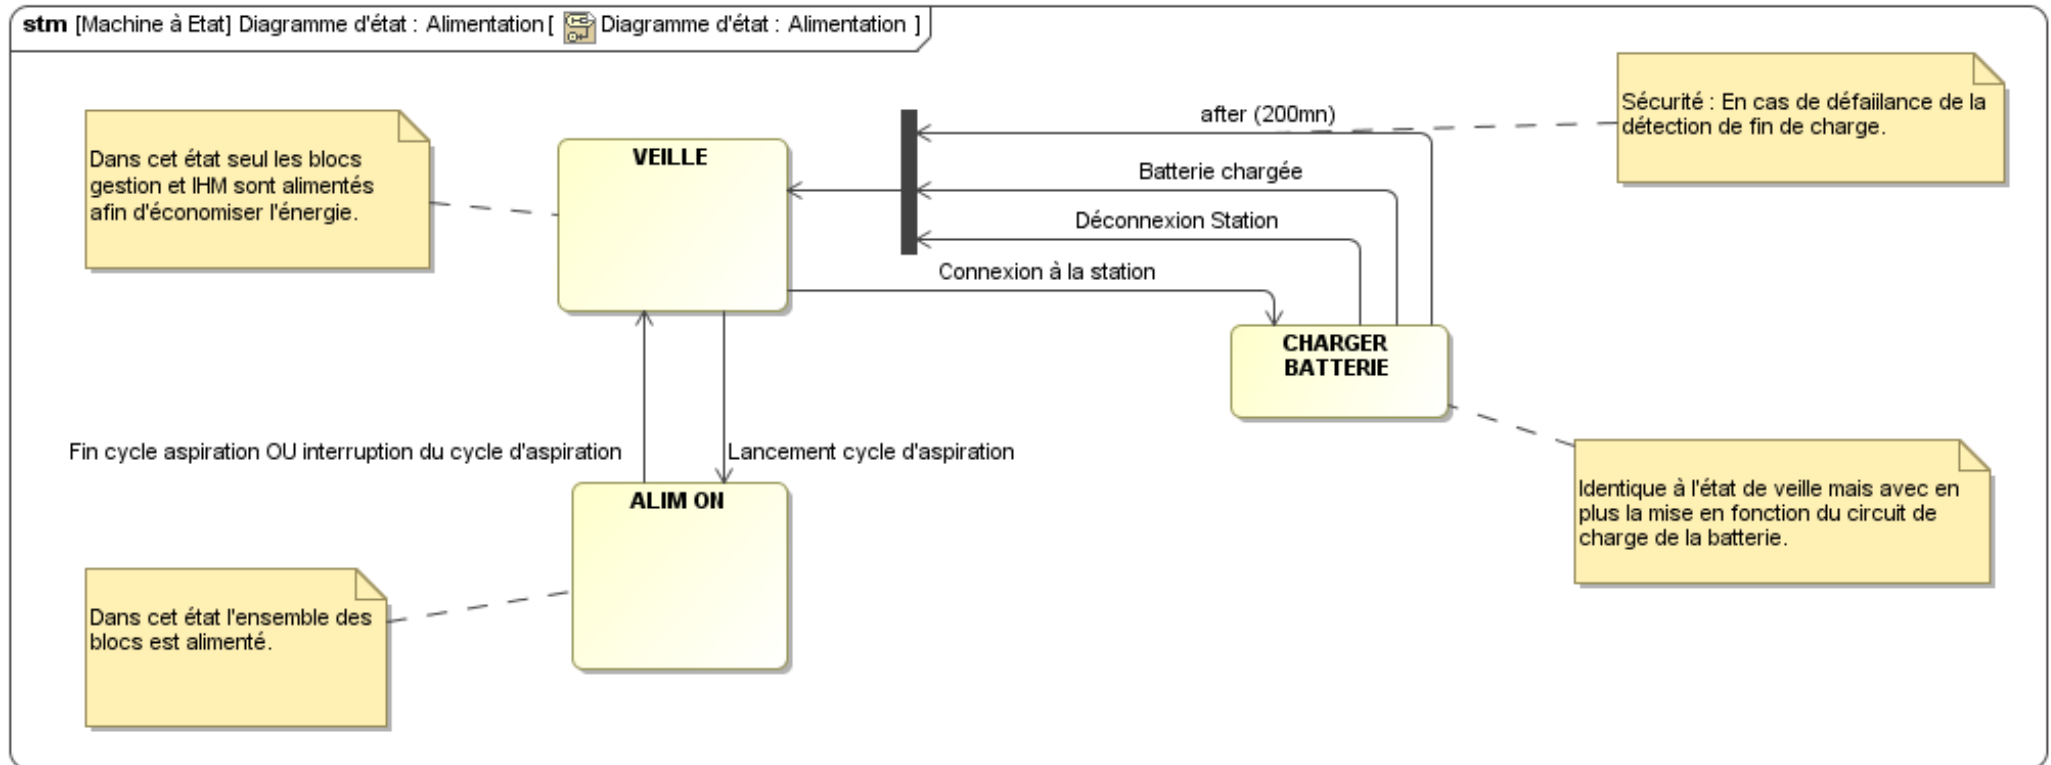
stm [Machine à Etat] Diagramme d'état : Alimentation [ Diagramme d'état : Alimentation ]

Dans cet état seul les blocs gestion et IHM sont alimentés afin d'économiser l'énergie.

VEILLE

after (200mn)

Batterie chargée

Déconnexion Station

Connexion à la station

Sécurité : En cas de défaillance de la détection de fin de charge.

CHARGER BATTERIE

Fin cycle aspiration OU interruption du cycle d'aspiration

Lancement cycle d'aspiration

ALIM ON

Identique à l'état de veille mais avec en plus la mise en fonction du circuit de charge de la batterie.

Dans cet état l'ensemble des blocs est alimenté.